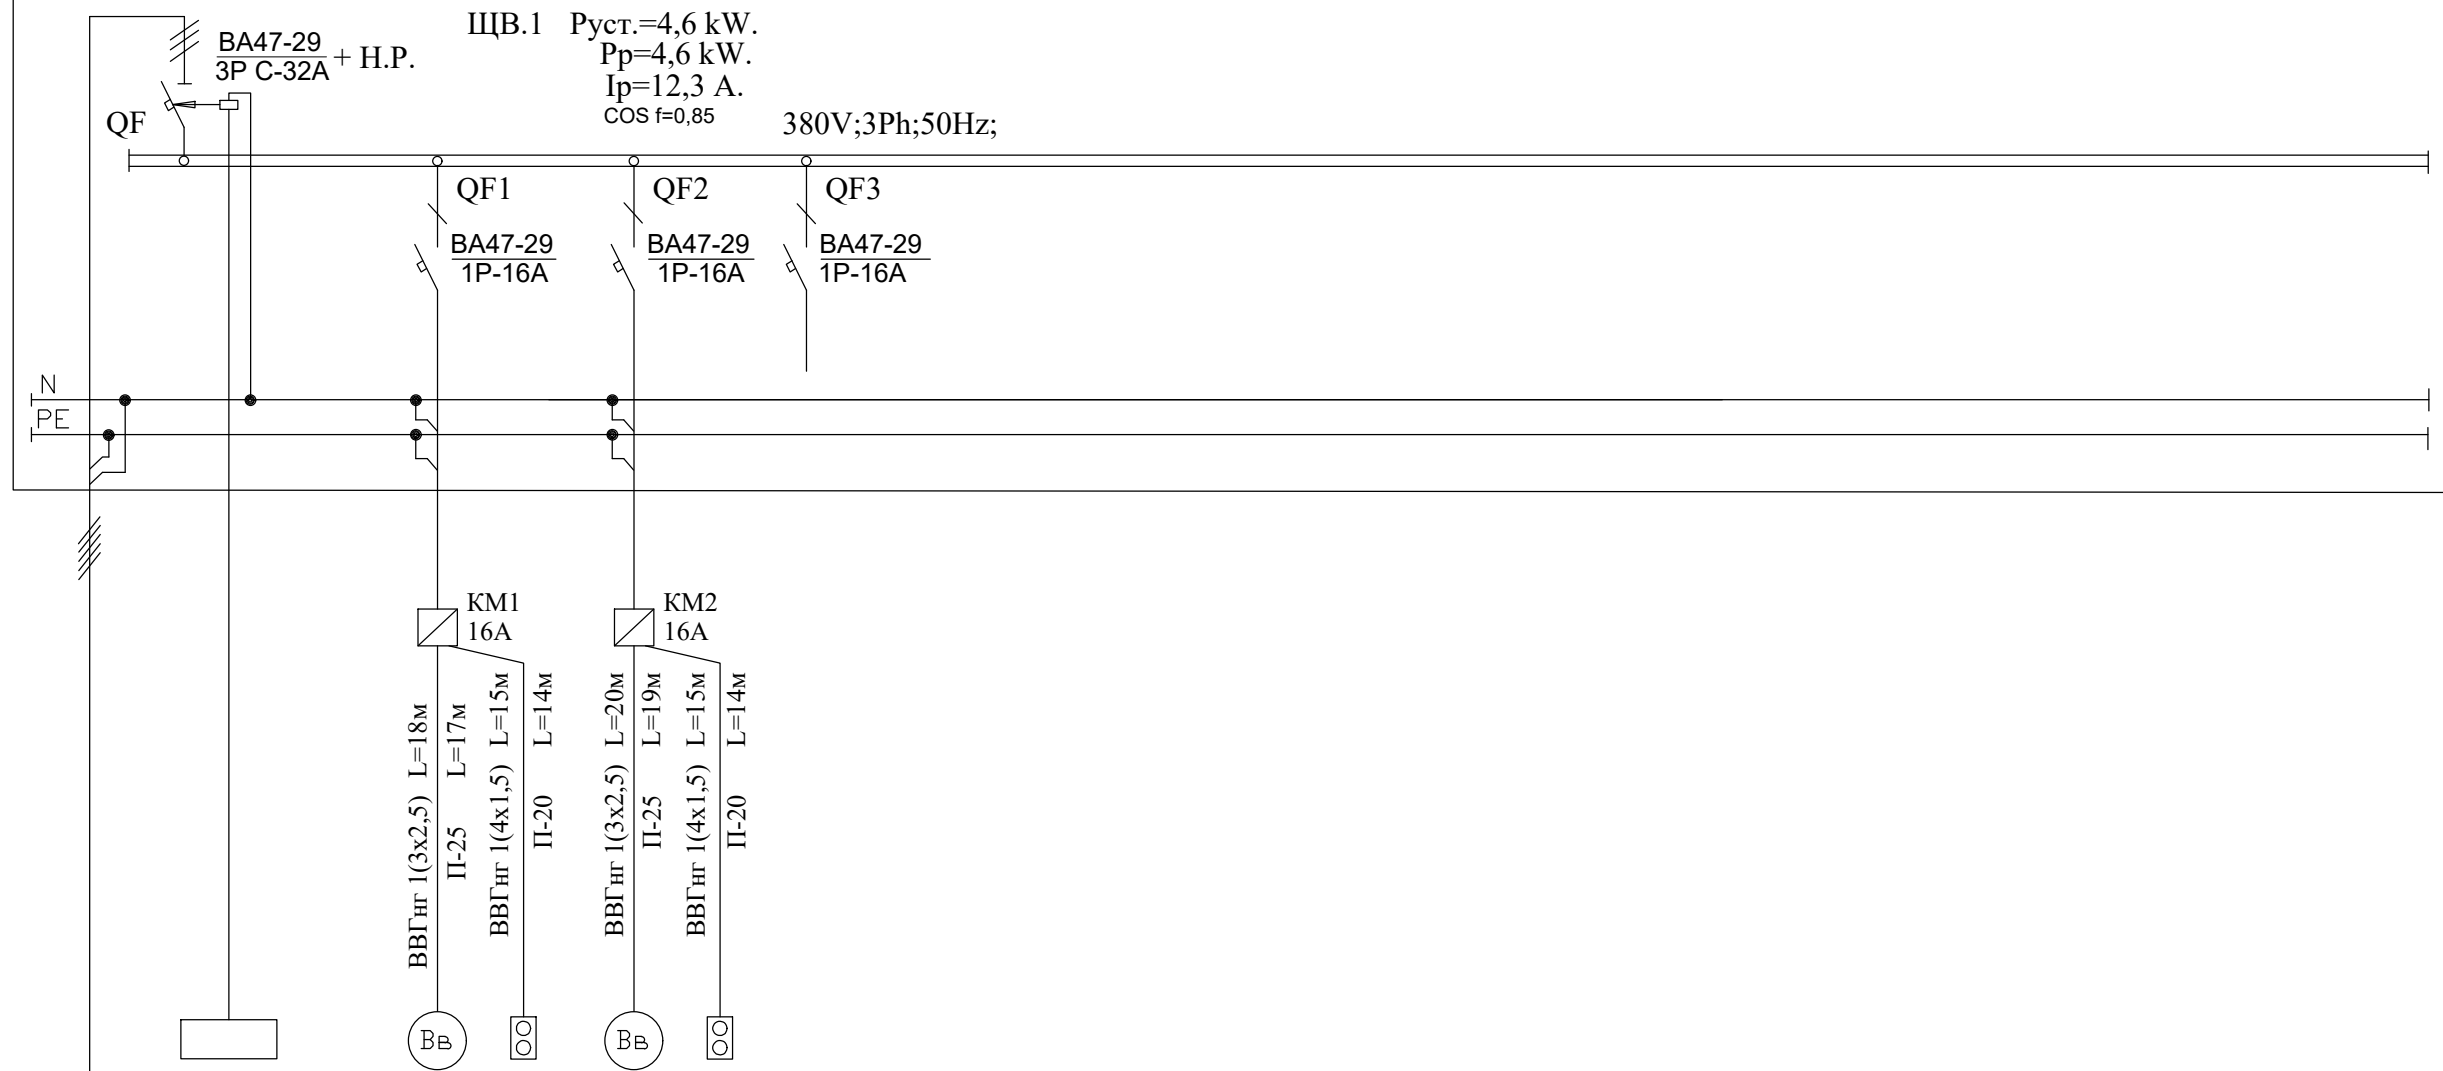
ЩВ.1 Руст.=4,6 kW.
Рр=4,6 kW.
Ір=12,3 А.
COS f=0,85

ВА47-29
3Р С-32А + Н.Р.

QF

380V;3Ph;50Hz;

QF1
ВА47-29
1Р-16А

QF2
ВА47-29
1Р-16А

QF3
ВА47-29
1Р-16А

N
PE

КМ1
16А

КМ2
16А

ВВГнг 1(3х2,5) L=18м
П-25 L=17м
ВВГнг 1(4х1,5) L=15м
П-20 L=14м

ВВГнг 1(3х2,5) L=20м
П-25 L=19м
ВВГнг 1(4х1,5) L=15м
П-20 L=14м

Вв

Вв